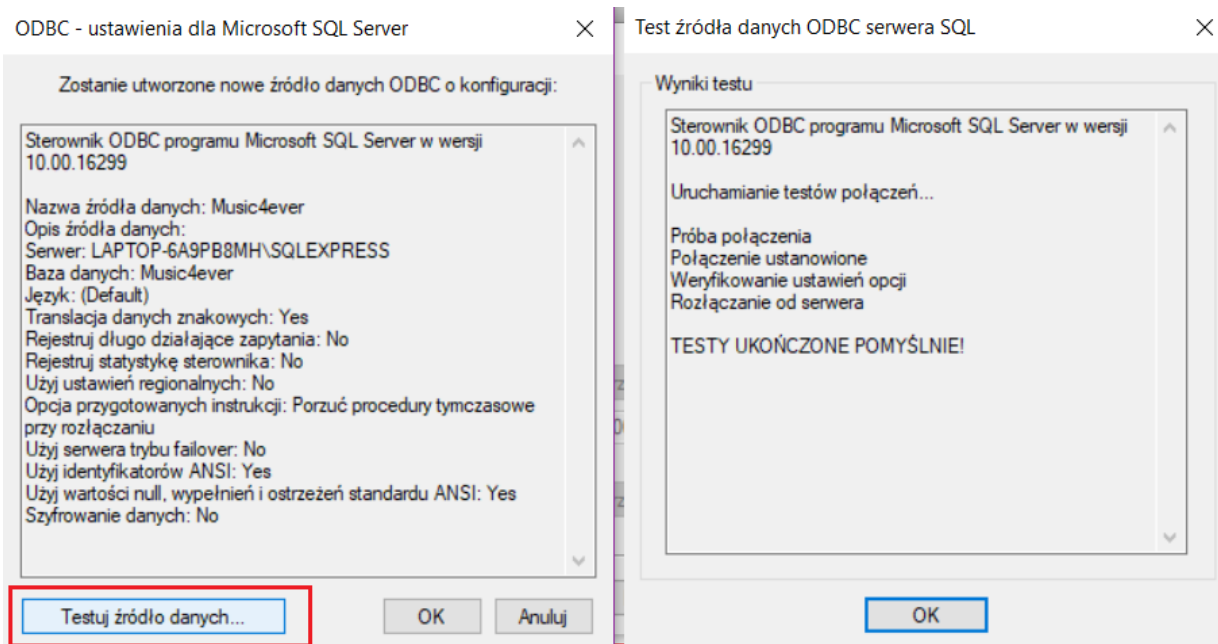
ODBC - ustawienia dla Microsoft SQL Server

Zostanie utworzone nowe źródło danych ODBC o konfiguracji:

Sterownik ODBC programu Microsoft SQL Server w wersji 10.00.16299

Nazwa źródła danych: Music4ever
Opis źródła danych:
Serwer: LAPTOP-6A9PB8MH\SQLEXPRESS
Baza danych: Music4ever
Język: (Default)
Translacja danych znakowych: Yes
Rejestruj długo działające zapytania: No
Rejestruj statystykę sterownika: No
Użyj ustawień regionalnych: No
Opcja przygotowanych instrukcji: Porzuć procedury tymczasowe przy rozłączaniu
Użyj serwera trybu failover: No
Użyj identyfikatorów ANSI: Yes
Użyj wartości null, wypełnień i ostrzeżeń standardu ANSI: Yes
Szyfrowanie danych: No

Testuj źródło danych...
OK
Anuluj

Test źródła danych ODBC serwera SQL

Wyniki testu

Sterownik ODBC programu Microsoft SQL Server w wersji 10.00.16299

Uruchamianie testów połączeń...

Próba połączenia
Połączenie ustanowione
Weryfikowanie ustawień opcji
Rozłączanie od serwera

TESTY UKOŃCZONE POMYŚLNIE!

OK